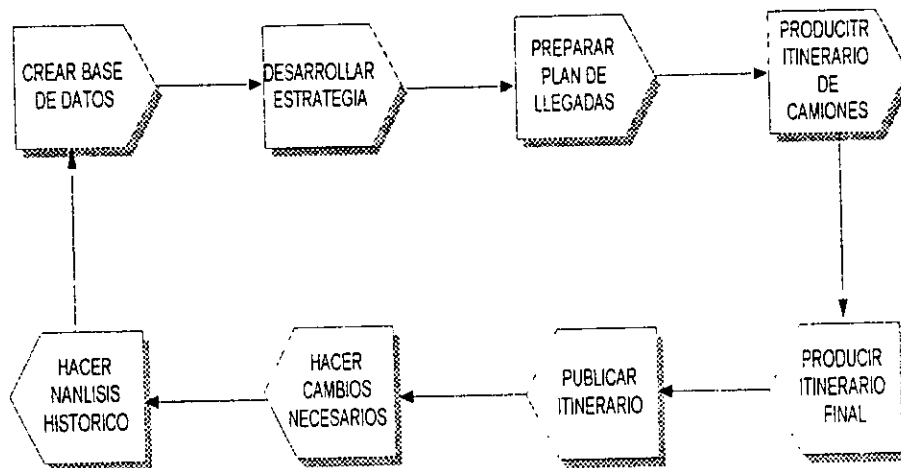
CREAR BASE DE DATOS

DESARROLLAR ESTRATEGIA

PREPARAR PLAN DE LLEGADAS

PRODUCITR ITINERARIO DE CAMIONES

PRODUCIR ITINERARIO FINAL

PUBLICAR ITINERARIO

HACER CAMBIOS NECESARIOS

HACER NANLISIS HISTORICO